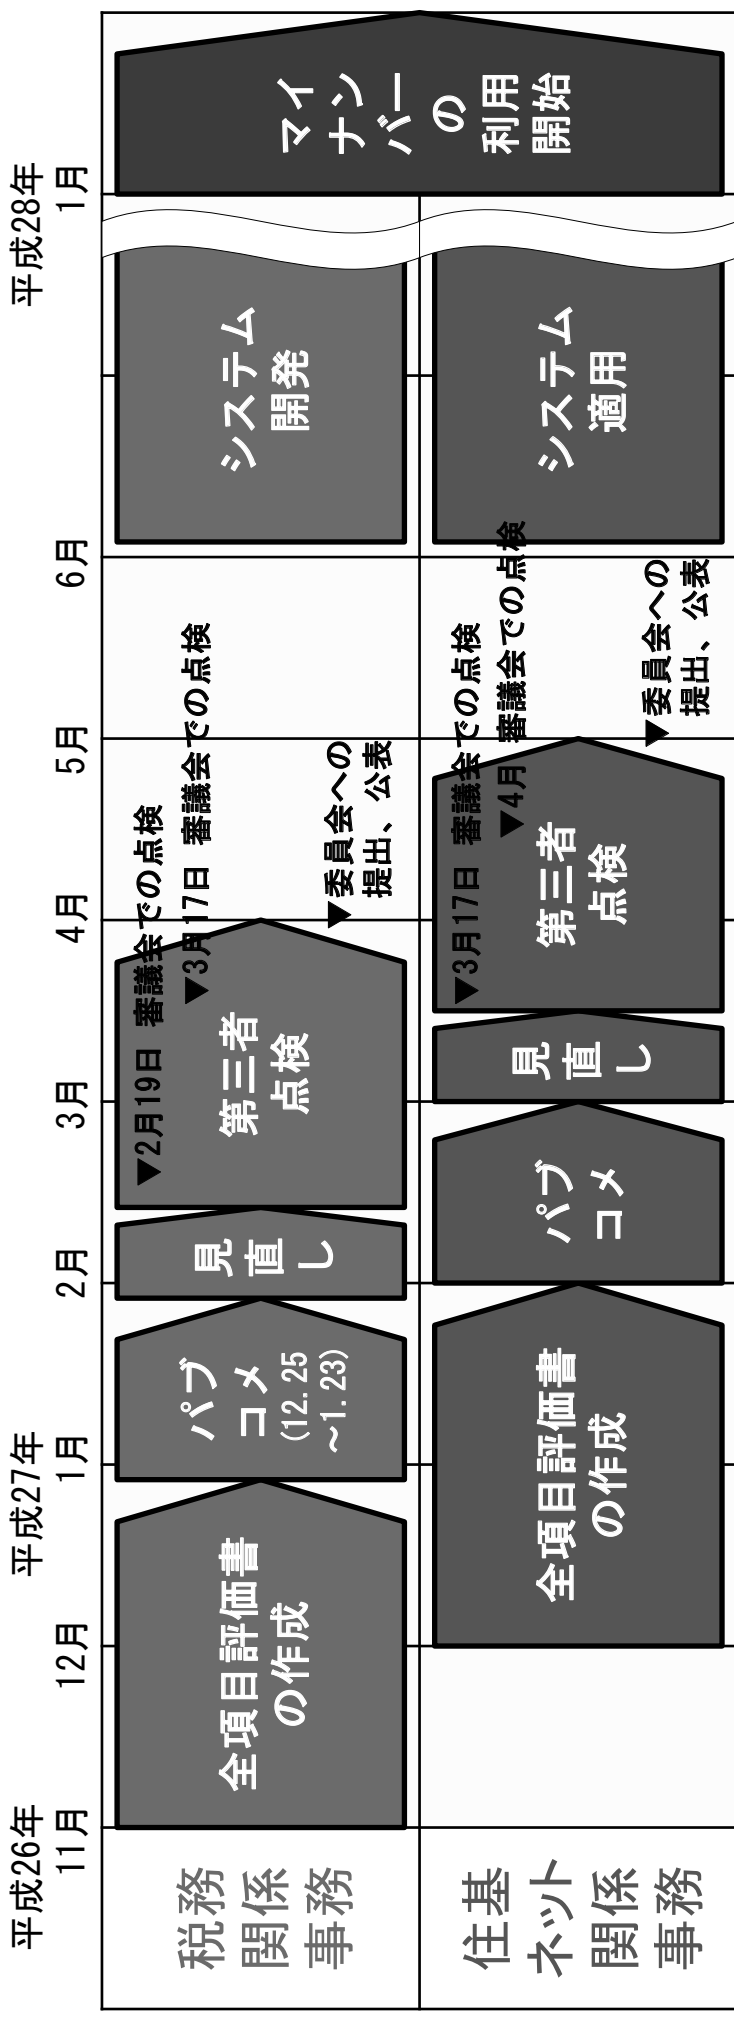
平成26年 11月

12月

平成27年 1月

2月

3月

4月

5月

6月

平成28年 1月

税務関係事務

全項目評価書の作成

パブコメ (12.25 ~1.23)

見直し

第三者点検

▼2月19日 審議会での点検

▼3月17日 審議会での点検

▼委員会への提出、公表

システム開発

住基ネット関係事務

全項目評価書の作成

パブコメ

見直し

第三者点検

▼3月17日 審議会での点検

▼4月 審議会での点検

▼委員会への提出、公表

システム適用

マイナンバーの利用開始